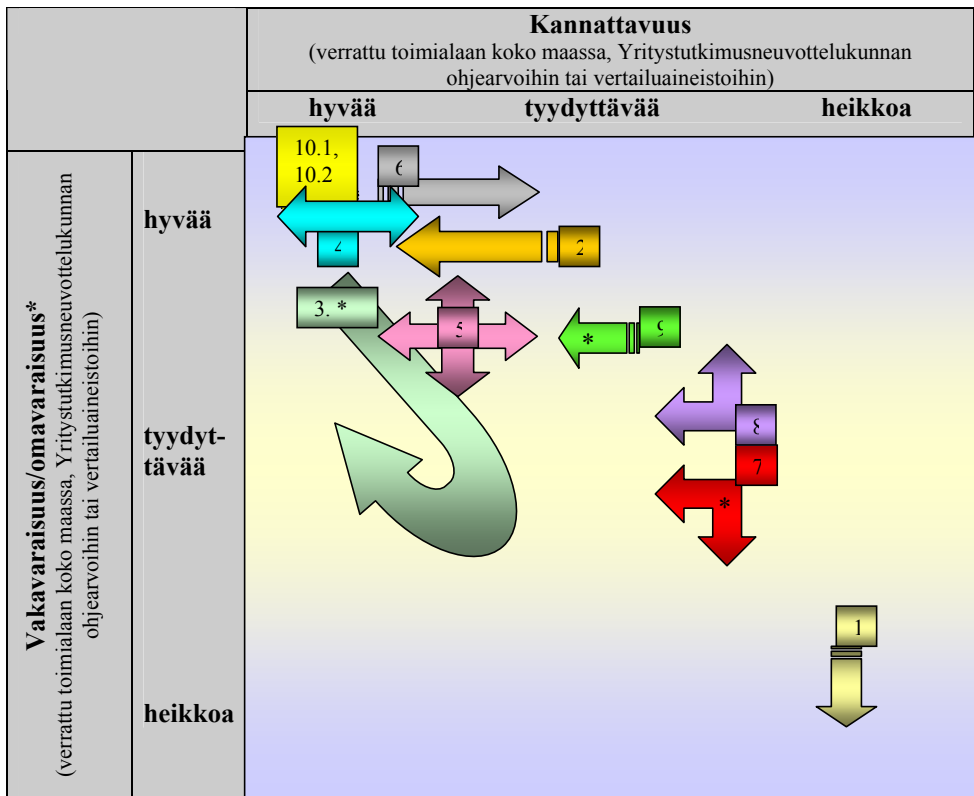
Kannattavuus
(verrattu toimialaan koko maassa, Yritystutkimusneuvottelukunnan ohjearvoihin tai vertailuaineistoihin)

hyvää tyydyttävää heikkoa

Vakavaraisuus/omavaraisuus*
(verrattu toimialaan koko maassa, Yritystutkimusneuvottelukunnan ohjearvoihin tai vertailuaineistoihin)

hyvää

tyydyttävää

heikkoa

10.1, 10.2

6

4

2

3. *

5

*

9

8

7

*

1